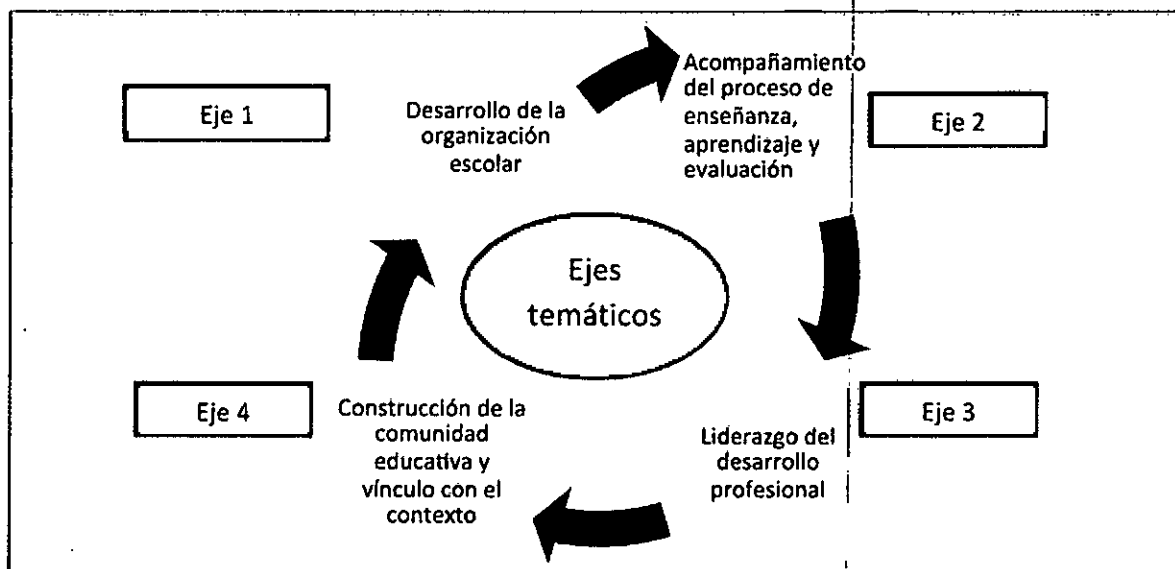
Eje 1

Desarrollo de la organización escolar

Acompañamiento del proceso de enseñanza, aprendizaje y evaluación

Eje 2

Ejes temáticos

Eje 4

Construcción de la comunidad educativa y vínculo con el contexto

Liderazgo del desarrollo profesional

Eje 3